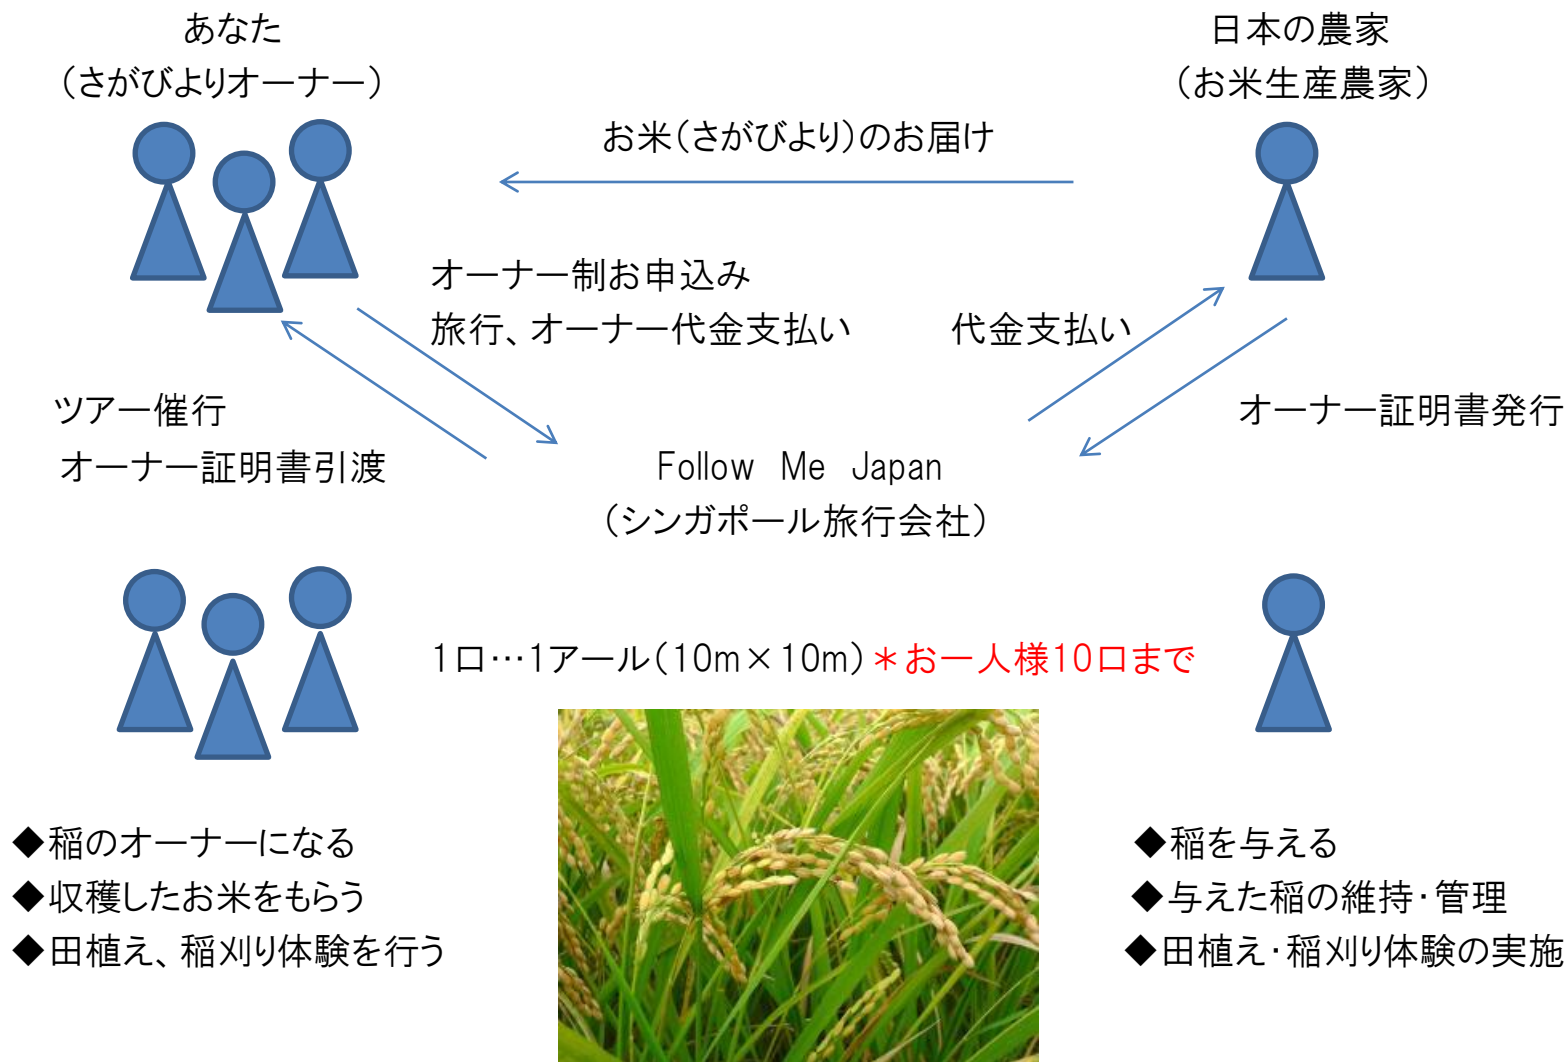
あなた
（さがびよりオーナー）

日本の農家
（お米生産農家）

お米（さがびより）のお届け

オーナー制お申込み
旅行、オーナー代金支払い

代金支払い

ツアー催行
オーナー証明書引渡

オーナー証明書発行

Follow Me Japan
（シンガポール旅行会社）

1口…1アール（10m×10m）＊お一人様10口まで

◆稲のオーナーになる
◆収穫したお米をもらう
◆田植え、稲刈り体験を行う

◆稲を与える
◆与えた稲の維持・管理
◆田植え・稲刈り体験の実施